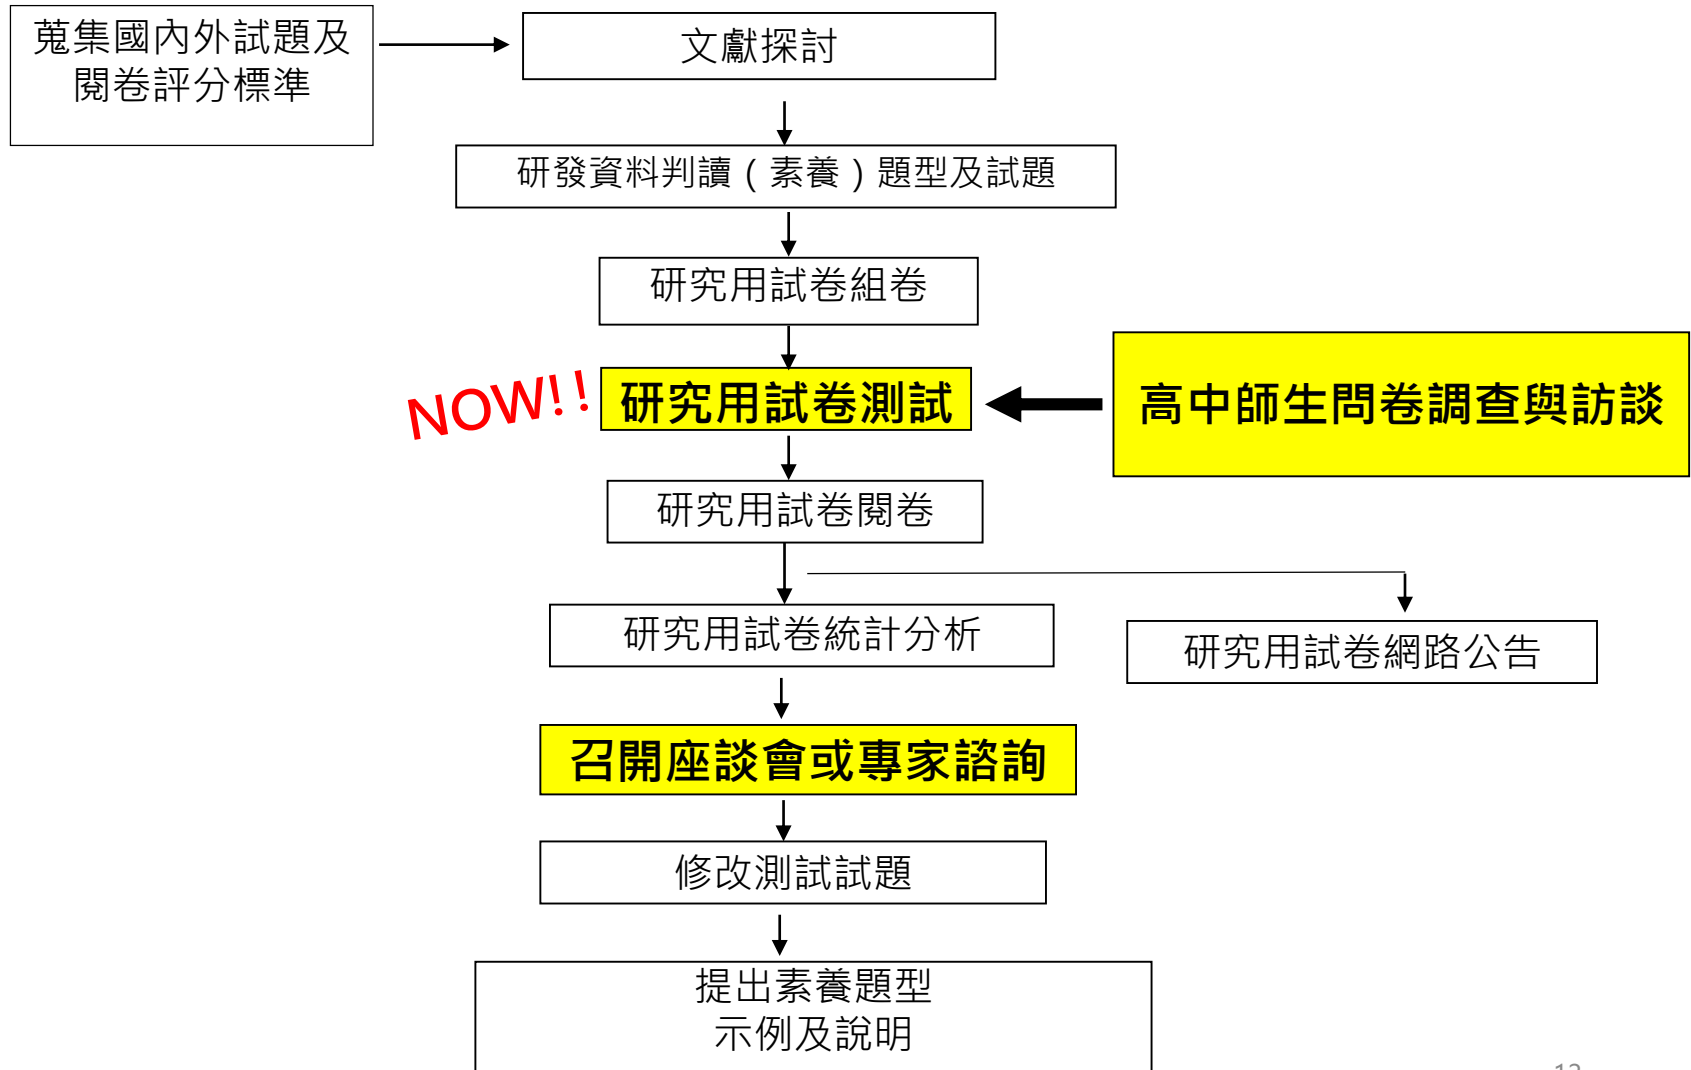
蒐集國內外試題及閱卷評分標準

文獻探討

研發資料判讀（素養）題型及試題

研究用試卷組卷

NOW!!

研究用試卷測試

高中師生問卷調查與訪談

研究用試卷閱卷

研究用試卷統計分析

研究用試卷網路公告

召開座談會或專家諮詢

修改測試試題

提出素養題型示例及說明

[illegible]